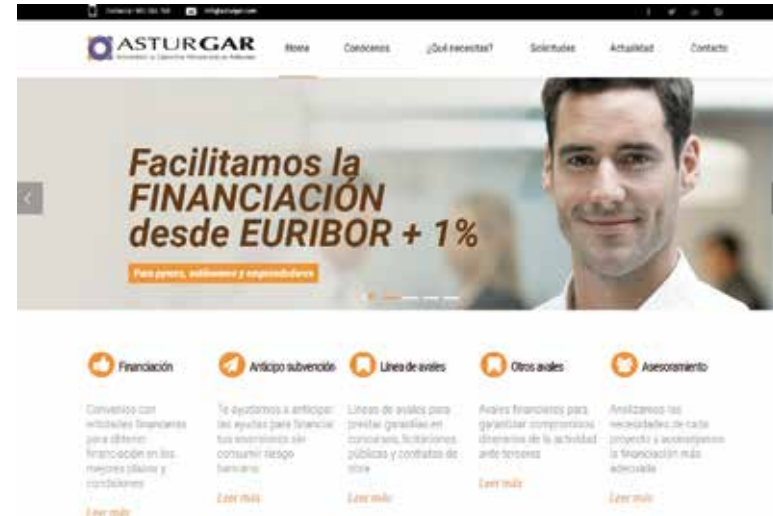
Contacto: 985 256 768 info@asturgar.com

ASTURGAR
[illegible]

Home Conócenos ¿Qué necesitas? Solicitudes Actualidad Contacto

Facilitamos la FINANCIACIÓN desde EURIBOR + 1%

Para pymes, autónomos y emprendedores

Financiación
Convenios con entidades financieras para obtener financiación en los mejores plazos y condiciones
Leer más

Anticipo subvención
Te ayudamos a anticipar las ayudas para financiar tus inversiones sin consumir riesgo bancario
Leer más

Línea de avales
Líneas de avales para prestar garantías en concursos, licitaciones públicas y contratos de obra
Leer más

Otros avales
Avales financieros para garantizar compromisos dinerarios de la actividad ante terceros
Leer más

Asesoramiento
Analizamos las necesidades de cada proyecto y aconsejamos la financiación más adecuada
Leer más